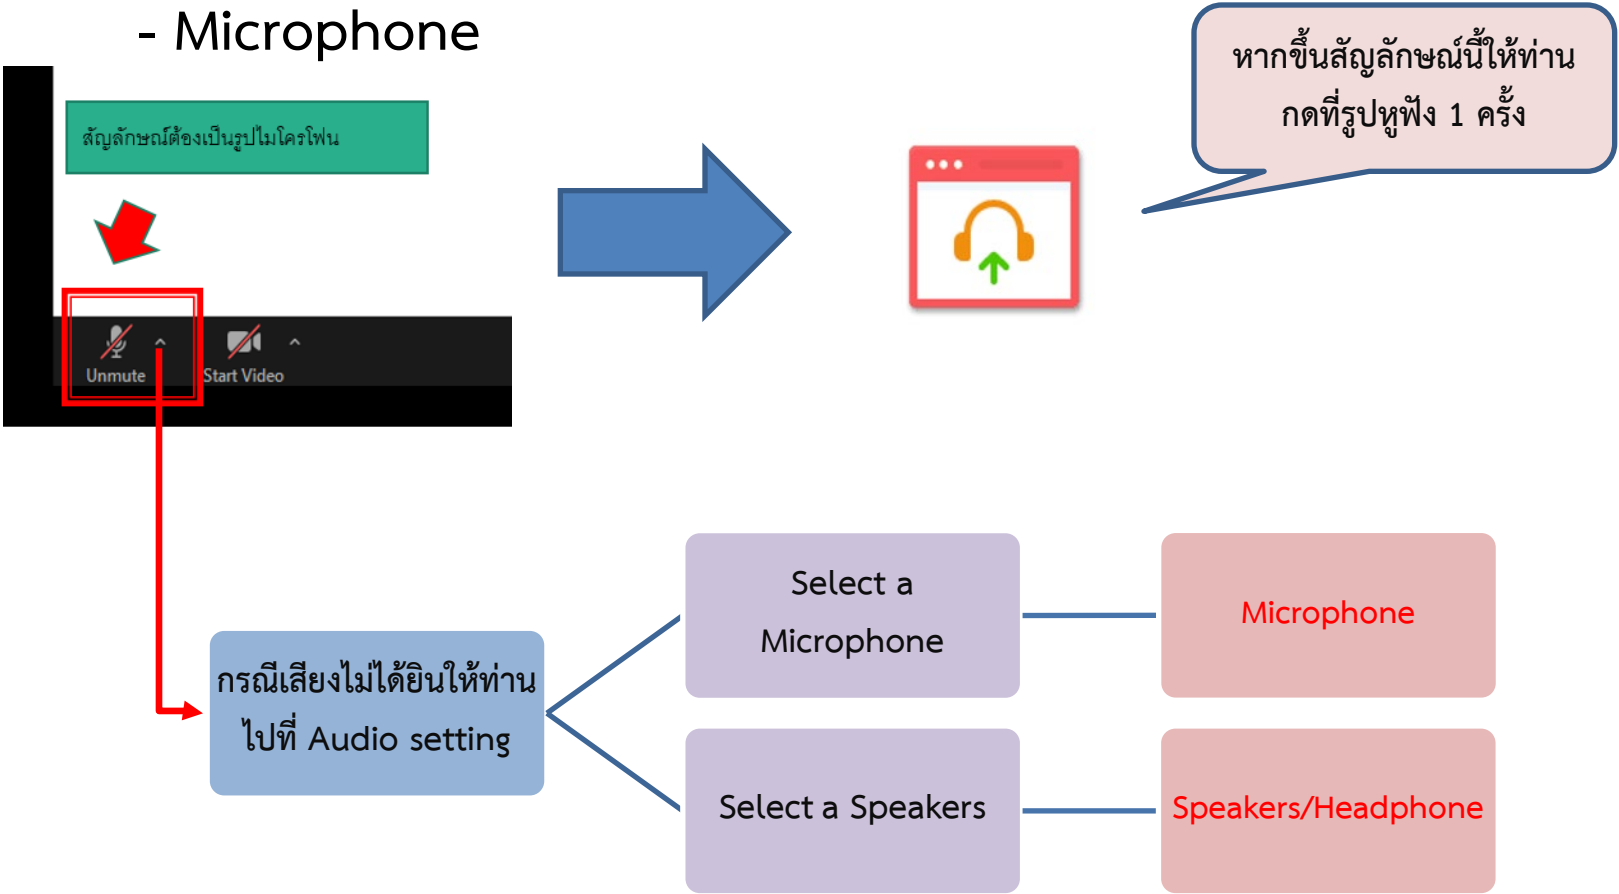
- Microphone

สัญลักษณ์ต้องเป็นรูปไมโครโฟน

Unmute

Start Video

หากขึ้นสัญลักษณ์นี้ให้ท่านกดที่รูปหูฟัง 1 ครั้ง

กรณีเสียงไม่ได้ยินให้ท่านไปที่ Audio setting

Select a Microphone

Microphone

Select a Speakers

Speakers/Headphone